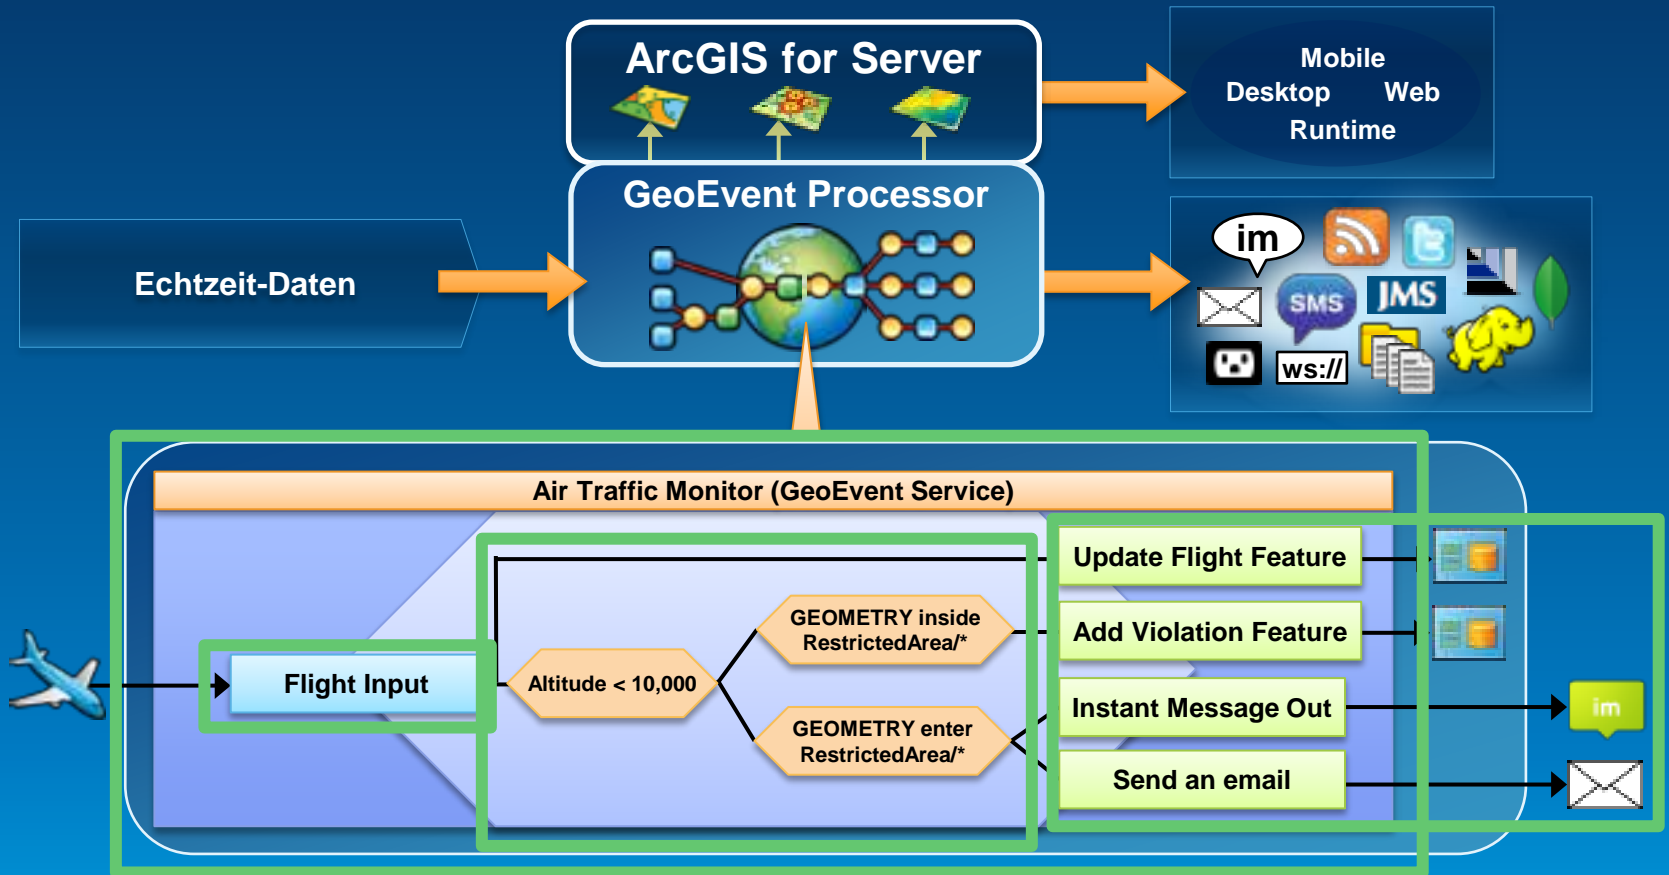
ArcGIS for Server

Mobile
Desktop Web
Runtime

GeoEvent Processor

Echtzeit-Daten

im

SMS

JMS

ws://

Air Traffic Monitor (GeoEvent Service)

Flight Input

Altitude < 10,000

GEOMETRY inside RestrictedArea/*

GEOMETRY enter RestrictedArea/*

Update Flight Feature

Add Violation Feature

Instant Message Out

Send an email

im